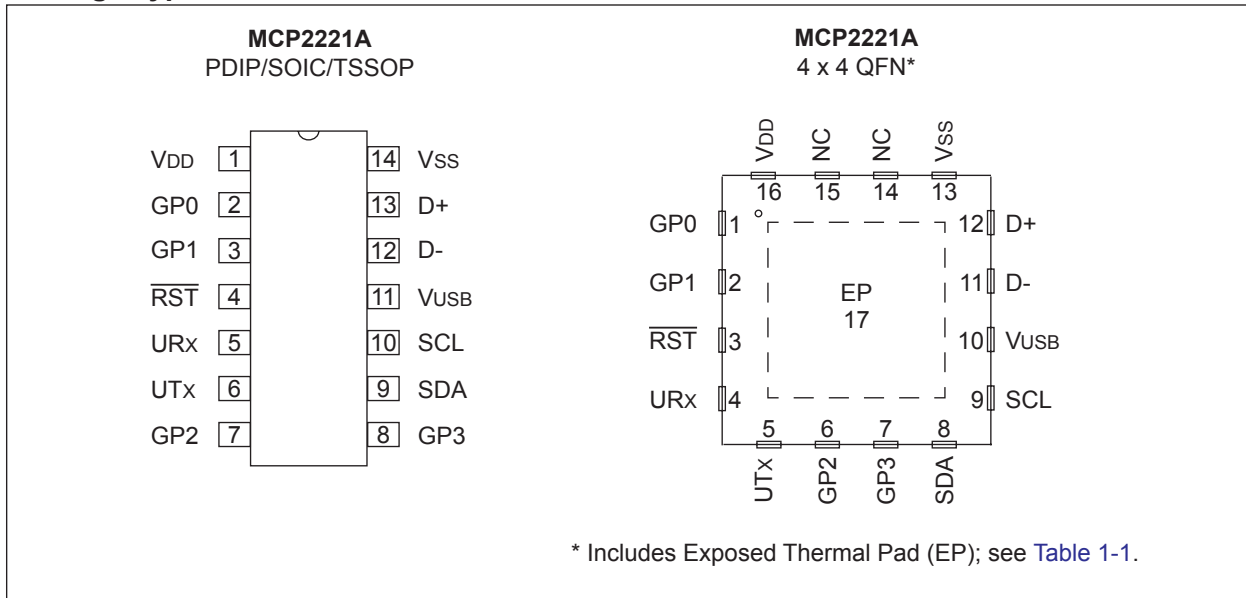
MCP2221A
PDIP/SOIC/TSSOP

VDD 1
GP0 2
GP1 3
$\overline{RST}$ 4
URX 5
UTX 6
GP2 7

14 VSS
13 D+
12 D-
11 VUSB
10 SCL
9 SDA
8 GP3

MCP2221A
4 x 4 QFN*

VDD NC NC VSS
16 15 14 13

GP0 1
GP1 2
$\overline{RST}$ 3
URX 4

12 D+
11 D-
10 VUSB
9 SCL

EP
17

5 6 7 8
UTX GP2 GP3 SDA

* Includes Exposed Thermal Pad (EP); see Table 1-1.